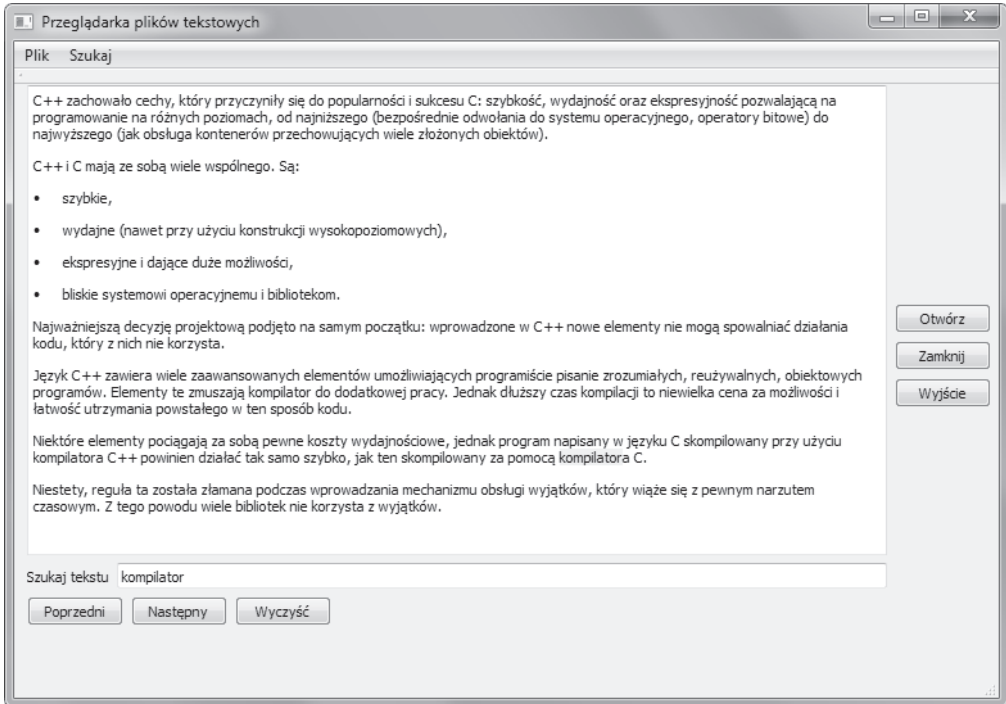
Przeglądarka plików tekstowych

Plik Szukaj

C++ zachowało cechy, który przyczyniły się do popularności i sukcesu C: szybkość, wydajność oraz ekspresyjność pozwalającą na programowanie na różnych poziomach, od najniższego (bezpośrednie odwołania do systemu operacyjnego, operatory bitowe) do najwyższego (jak obsługa kontenerów przechowujących wiele złożonych obiektów).

C++ i C mają ze sobą wiele wspólnego. Są:

• szybkie,

• wydajne (nawet przy użyciu konstrukcji wysokopoziomowych),

• ekspresyjne i dające duże możliwości,

• bliskie systemowi operacyjnemu i bibliotekom.

Najważniejszą decyzję projektową podjęto na samym początku: wprowadzone w C++ nowe elementy nie mogą spowalniać działania kodu, który z nich nie korzysta.

Język C++ zawiera wiele zaawansowanych elementów umożliwiających programiście pisanie zrozumiałych, reużywalnych, obiektowych programów. Elementy te zmuszają kompilator do dodatkowej pracy. Jednak dłuższy czas kompilacji to niewielka cena za możliwości i łatwość utrzymania powstałego w ten sposób kodu.

Niektóre elementy pociągają za sobą pewne koszty wydajnościowe, jednak program napisany w języku C skompilowany przy użyciu kompilatora C++ powinien działać tak samo szybko, jak ten skompilowany za pomocą kompilatora C.

Niestety, reguła ta została złamana podczas wprowadzania mechanizmu obsługi wyjątków, który wiąże się z pewnym narzutem czasowym. Z tego powodu wiele bibliotek nie korzysta z wyjątków.

Otwórz
Zamknij
Wyjście

Szukaj tekstu kompilator

Poprzedni Następny Wyczyść